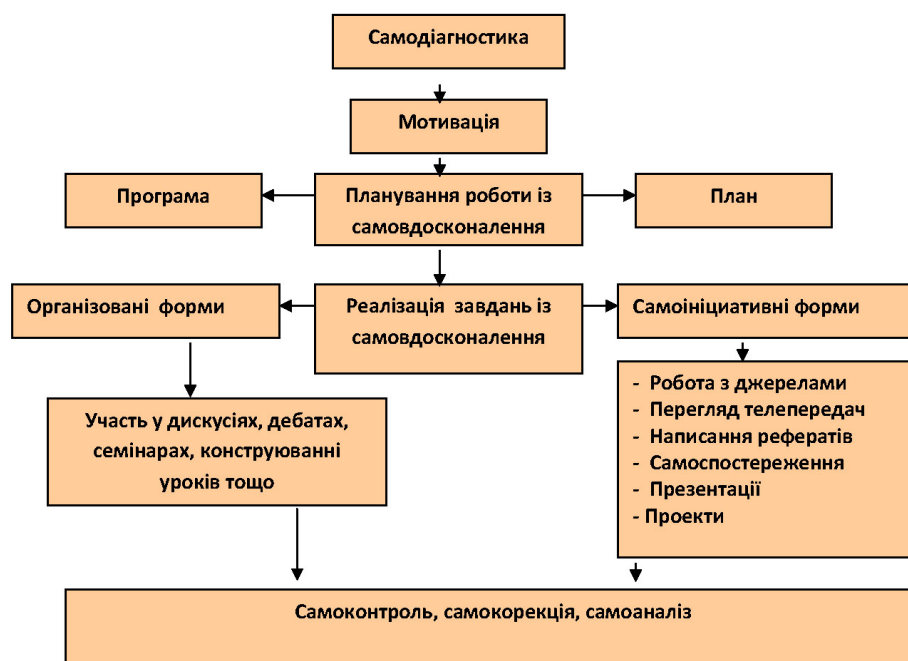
Самодіагностика

Мотивація

Програма

Планування роботи із самовдосконалення

План

Організовані форми

Реалізація завдань із самовдосконалення

Самоініціативні форми

Участь у дискусіях, дебатах, семінарах, конструюванні уроків тощо

- Робота з джерелами
- Перегляд телепередач
- Написання рефератів
- Самоспостереження
- Презентації
- Проекти

Самоконтроль, самокорекція, самоаналіз